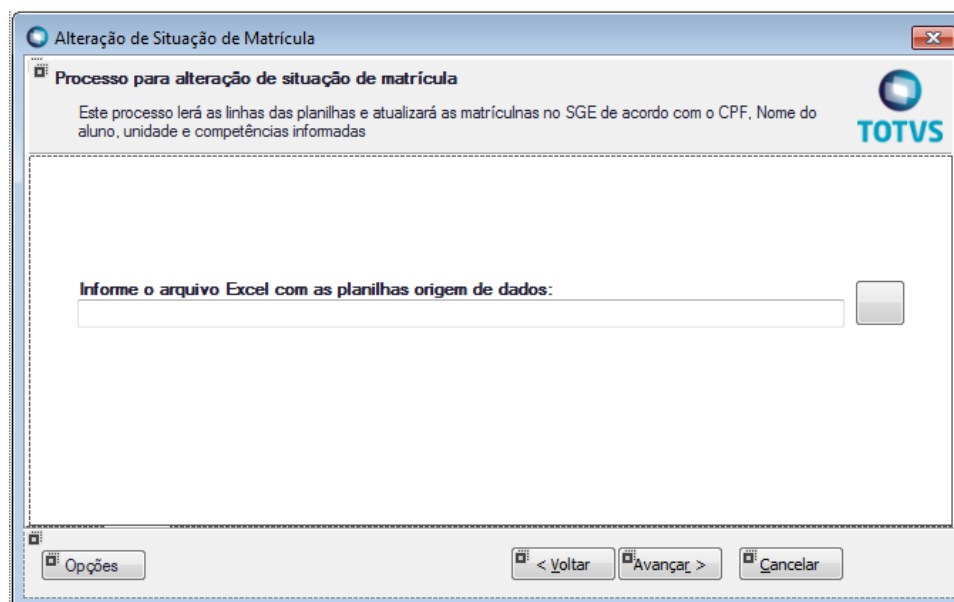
Alteração de Situação de Matrícula

Processo para alteração de situação de matrícula

Este processo lerá as linhas das planilhas e atualizará as matrículnas no SGE de acordo com o CPF, Nome do aluno, unidade e competências informadas

TOTVS

Informe o arquivo Excel com as planilhas origem de dados:

Opções

< Voltar

Avançar >

Cancelar